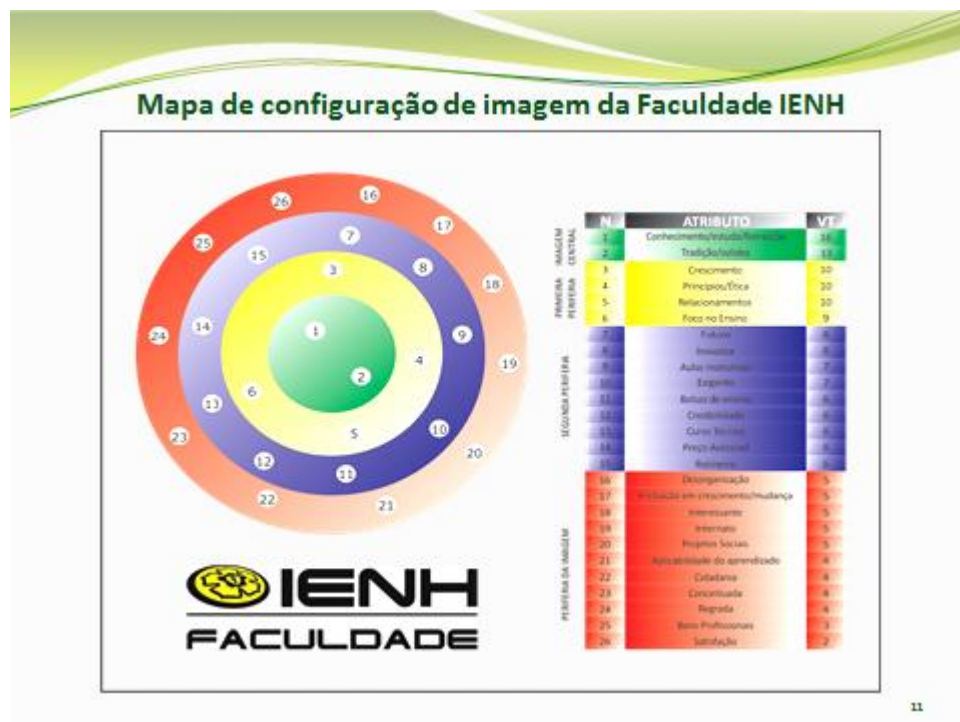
Mapa de configuração de imagem da Faculdade IENH

26 16 7 17 25 15 3 8 18 24 14 1 9 4 19 2 6 13 10 20 23 5 12 11 22 21

| N | ATRIBUTO | VT |
|---|---|---|
| 1 | Conhecimento/estudo/formação | 16 |
| 2 | Tradição/solidez | 13 |
| 3 | Crescimento | 10 |
| 4 | Princípios/Ética | 10 |
| 5 | Relacionamentos | 10 |
| 6 | Foco no Ensino | 9 |
| 7 | Futuro | 8 |
| 8 | Inovação | 8 |
| 9 | Aulas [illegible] | 7 |
| 10 | Exigente | 7 |
| 11 | Bolsas de ensino | 6 |
| 12 | Credibilidade | 6 |
| 13 | Curso Técnico | 6 |
| 14 | Preço Acessível | 6 |
| 15 | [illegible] | 6 |
| 16 | Desorganização | 5 |
| 17 | Instituição em crescimento/mudança | 5 |
| 18 | Interessante | 5 |
| 19 | Internato | 5 |
| 20 | Projetos Sociais | 5 |
| 21 | Aplicabilidade do aprendizado | 4 |
| 22 | Cidadania | 4 |
| 23 | Conceituada | 4 |
| 24 | Regrada | 4 |
| 25 | Bons Profissionais | 3 |
| 26 | Satisfação | 2 |

IMAGEM CENTRAL
PRIMEIRA PERIFERIA
SEGUNDA PERIFERIA
PERIFERIA DA IMAGEM

IENH
FACULDADE

11